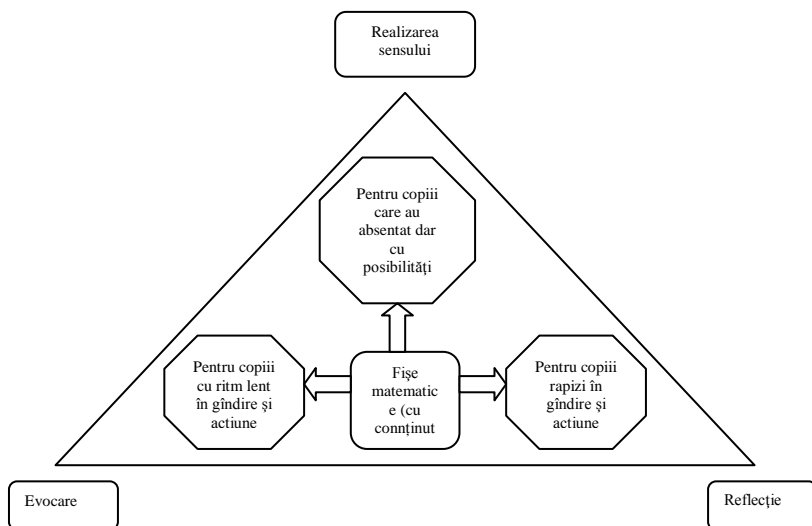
Realizarea sensului

Pentru copiii care au absentat dar cu posibilități

Pentru copiii cu ritm lent în gîndire și actiune

Fișe matematic e (cu connținut

Pentru copiii rapizi în gîndire și actiune

Evocare

Reflecție